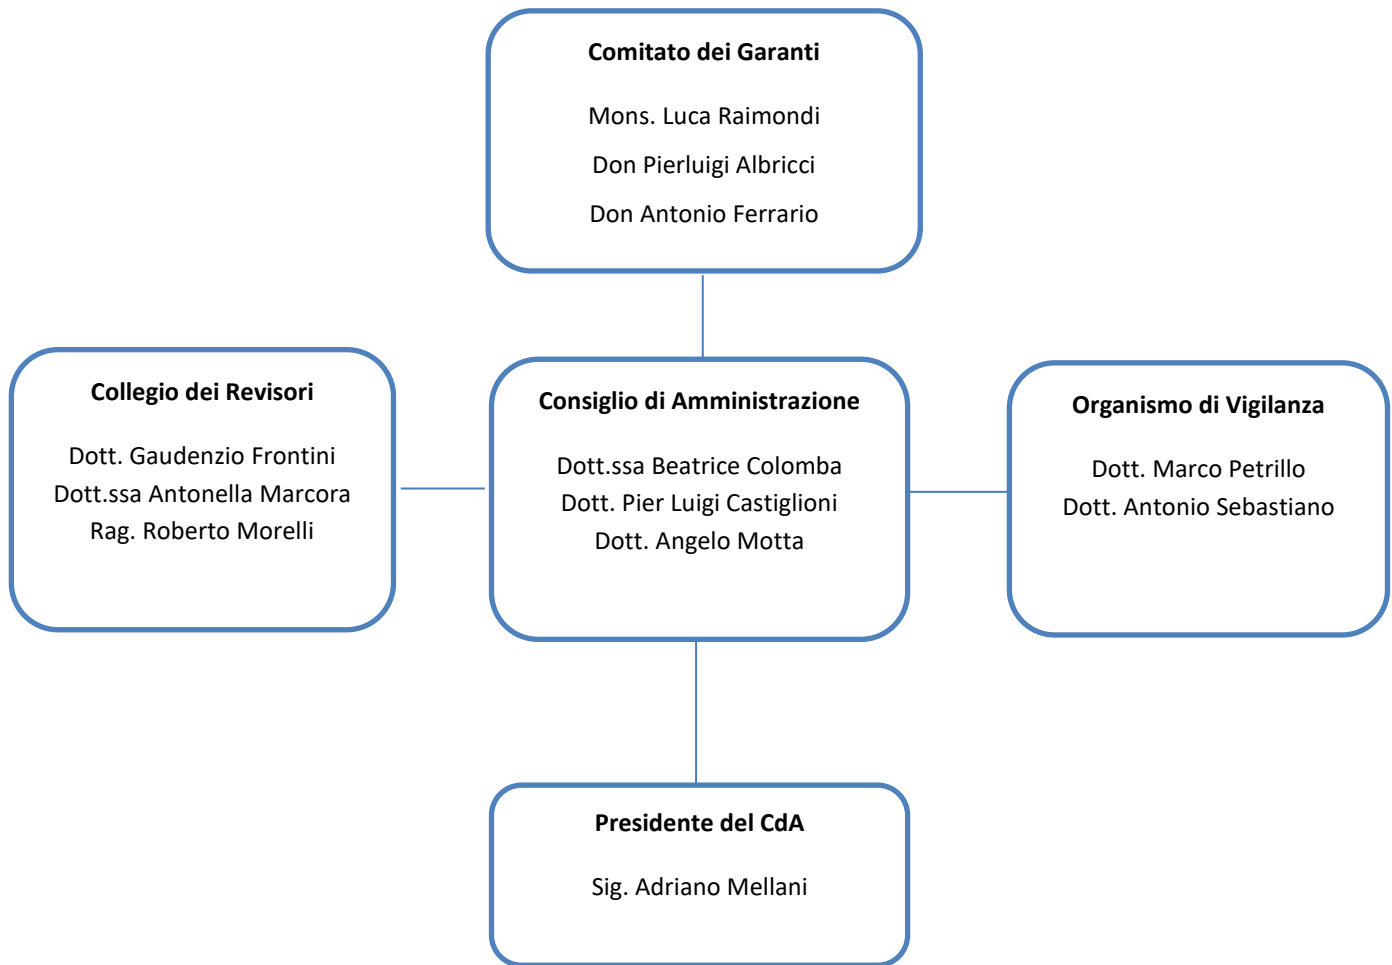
Comitato dei Garanti

Mons. Luca Raimondi

Don Pierluigi Albricci

Don Antonio Ferrario

Collegio dei Revisori

Dott. Gaudenzio Frontini
Dott.ssa Antonella Marcora
Rag. Roberto Morelli

Consiglio di Amministrazione

Dott.ssa Beatrice Colomba
Dott. Pier Luigi Castiglioni
Dott. Angelo Motta

Organismo di Vigilanza

Dott. Marco Petrillo
Dott. Antonio Sebastiano

Presidente del CdA

Sig. Adriano Mellani